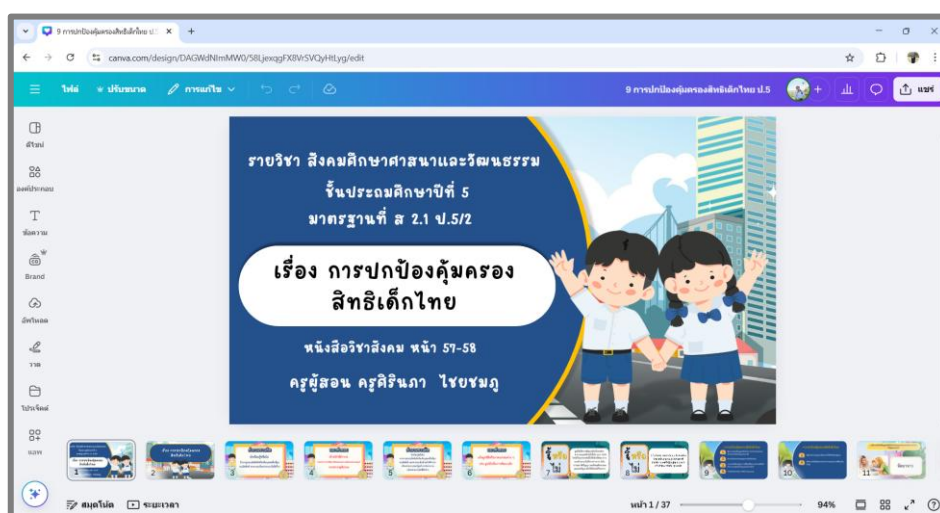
9 การปกป้องคุ้มครองสิทธิเด็กไทย ป. ×

canva.com/design/DAGWdNImMW0/58LjexqgFX8VrSVQyHtLyg/edit

ไฟล์ ปรับขนาด การแก้ไข

9 การปกป้องคุ้มครองสิทธิเด็กไทย ป.5

แชร์

ดีไซน์

องค์ประกอบ

ข้อความ

Brand

อัปโหลด

วาด

โปรเจ็คต์

แอพ

รายวิชา สังคมศึกษาศาสนาและวัฒนธรรม

ชั้นประถมศึกษาปีที่ 5

มาตรฐานที่ ส 2.1 ป.5/2

เรื่อง การปกป้องคุ้มครองสิทธิเด็กไทย

หนังสือวิชาสังคม หน้า 57-58

ครูผู้สอน ครูศิรินภา ไชยชมภู

1 2 3 4 5 6 7 8 9 10 11

สมุดโน้ต ระยะเวลา

หน้า 1 / 37

94%